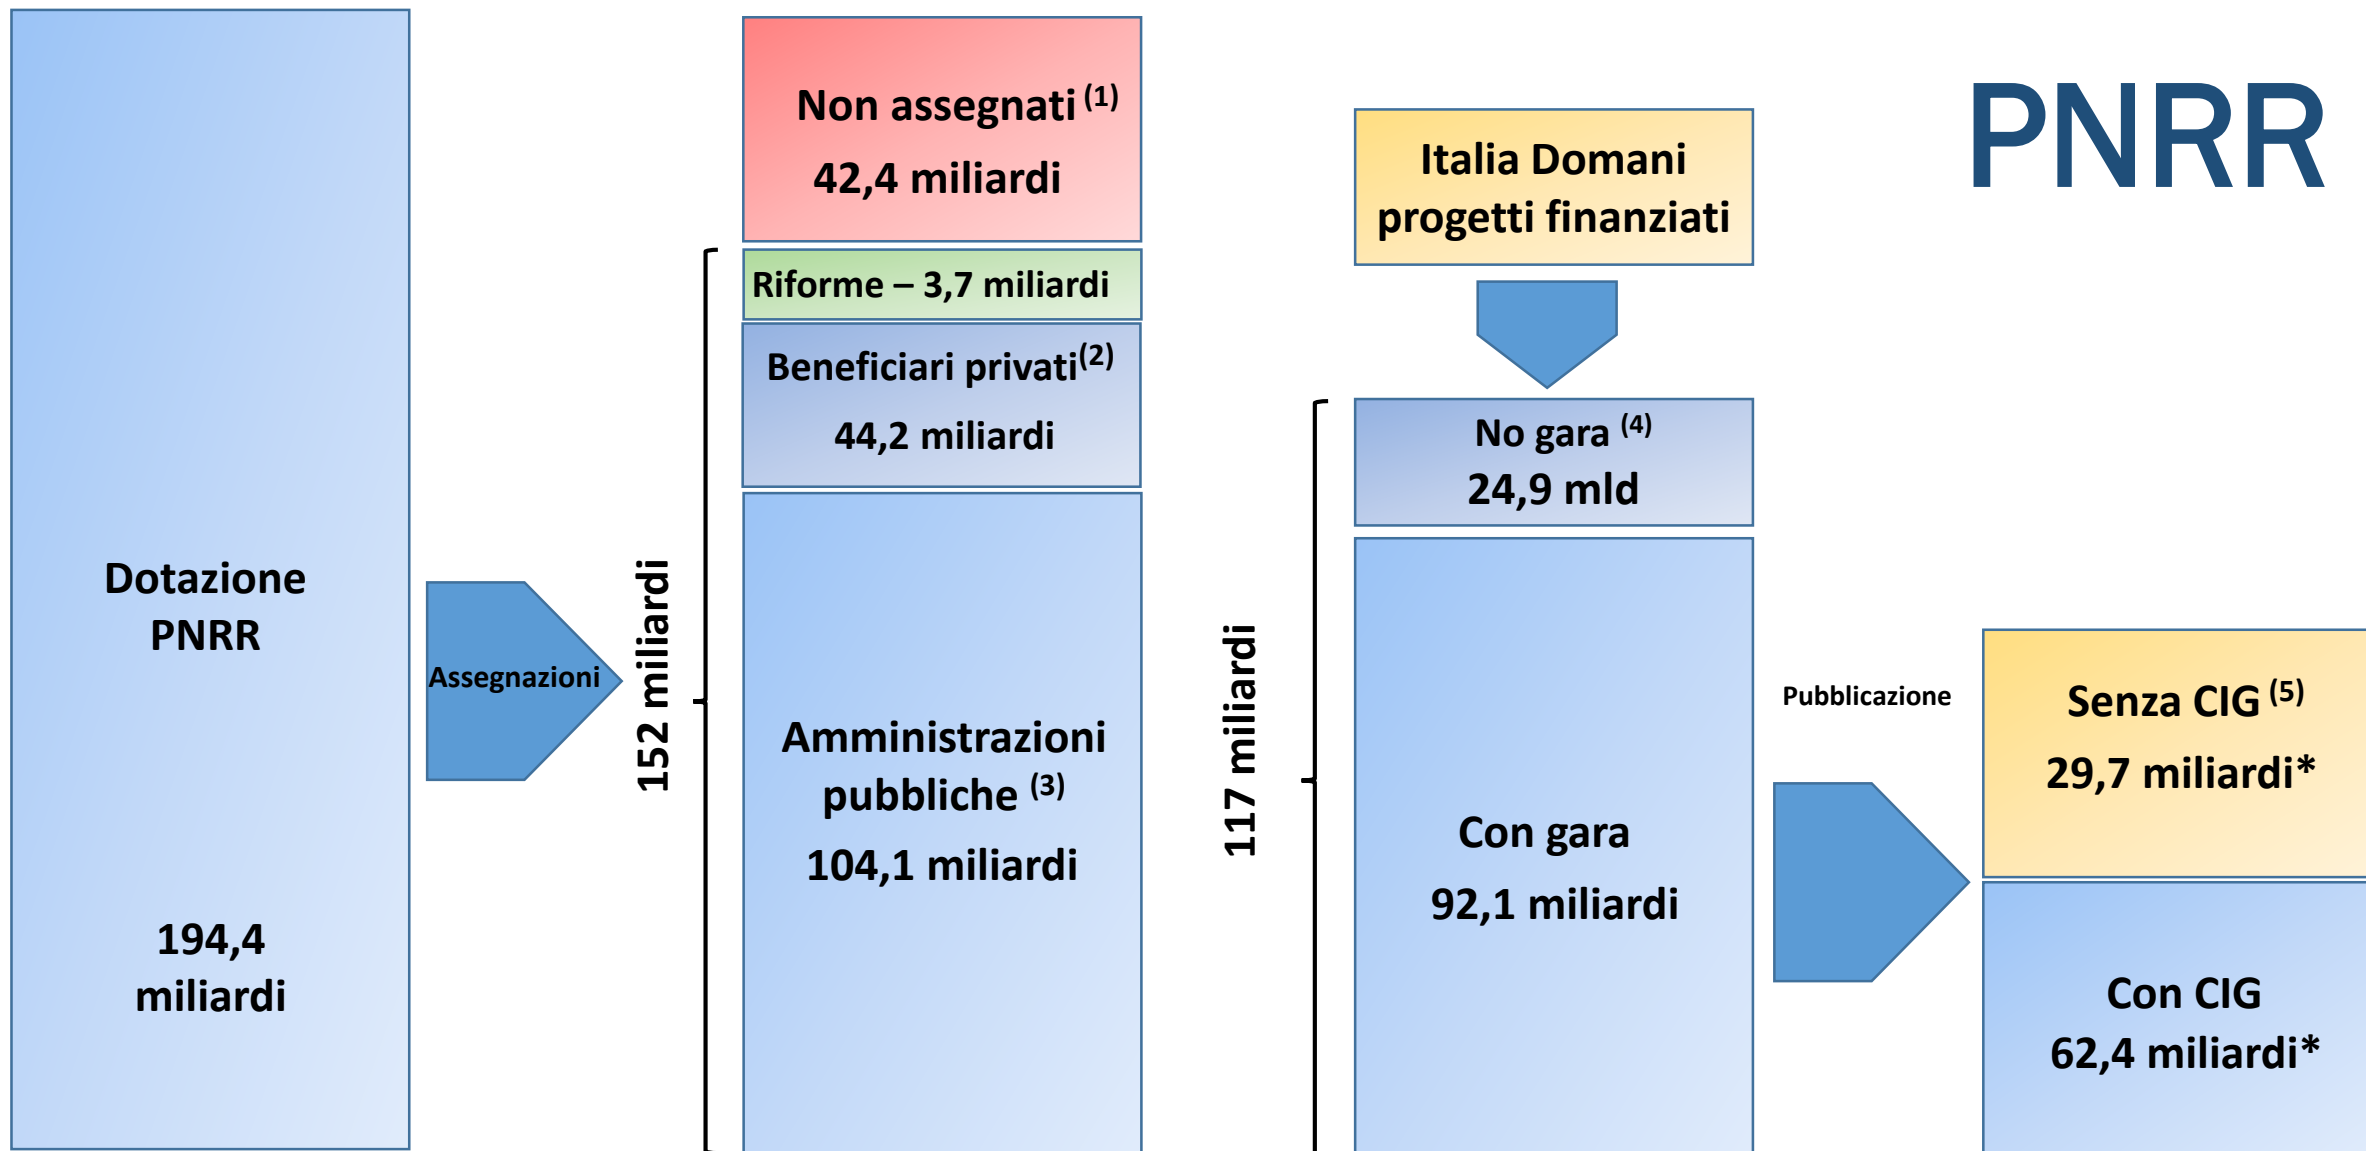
Dotazione PNRR

194,4 miliardi

Assegnazioni

152 miliardi

Non assegnati $^{(1)}$
42,4 miliardi

Riforme – 3,7 miliardi

Beneficiari privati$^{(2)}$
44,2 miliardi

Amministrazioni pubbliche $^{(3)}$
104,1 miliardi

Italia Domani progetti finanziati

PNRR

117 miliardi

No gara $^{(4)}$
24,9 mld

Con gara
92,1 miliardi

Pubblicazione

Senza CIG $^{(5)}$
29,7 miliardi*

Con CIG
62,4 miliardi*